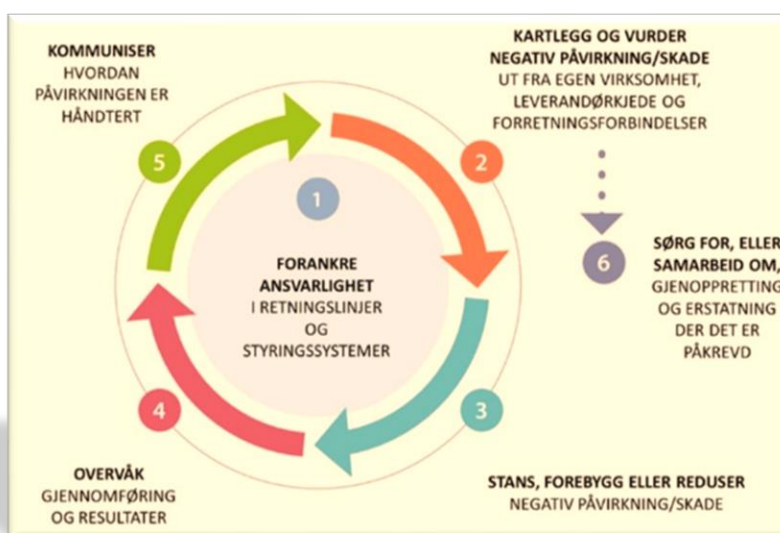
KOMMUNISER
HVORDAN PÅVIRKNINGEN ER HÅNDTERT

5

KARTLEGG OG VURDER NEGATIV PÅVIRKNING/SKADE
UT FRA EGEN VIRKSOMHET, LEVERANDØRKJEDE OG FORRETNINGSFORBINDELSER

2

1

FORANKRE ANSVARLIGHET
I RETNINGSLINJER OG STYRINGSSYSTEMER

6

SØRG FOR, ELLER SAMARBEID OM,
GJENOPPRETTING OG ERSTATNING DER DET ER PÅKREVD

4

3

OVERVÅK
GJENNOMFØRING OG RESULTATER

STANS, FOREBYGG ELLER REDUSER
NEGATIV PÅVIRKNING/SKADE